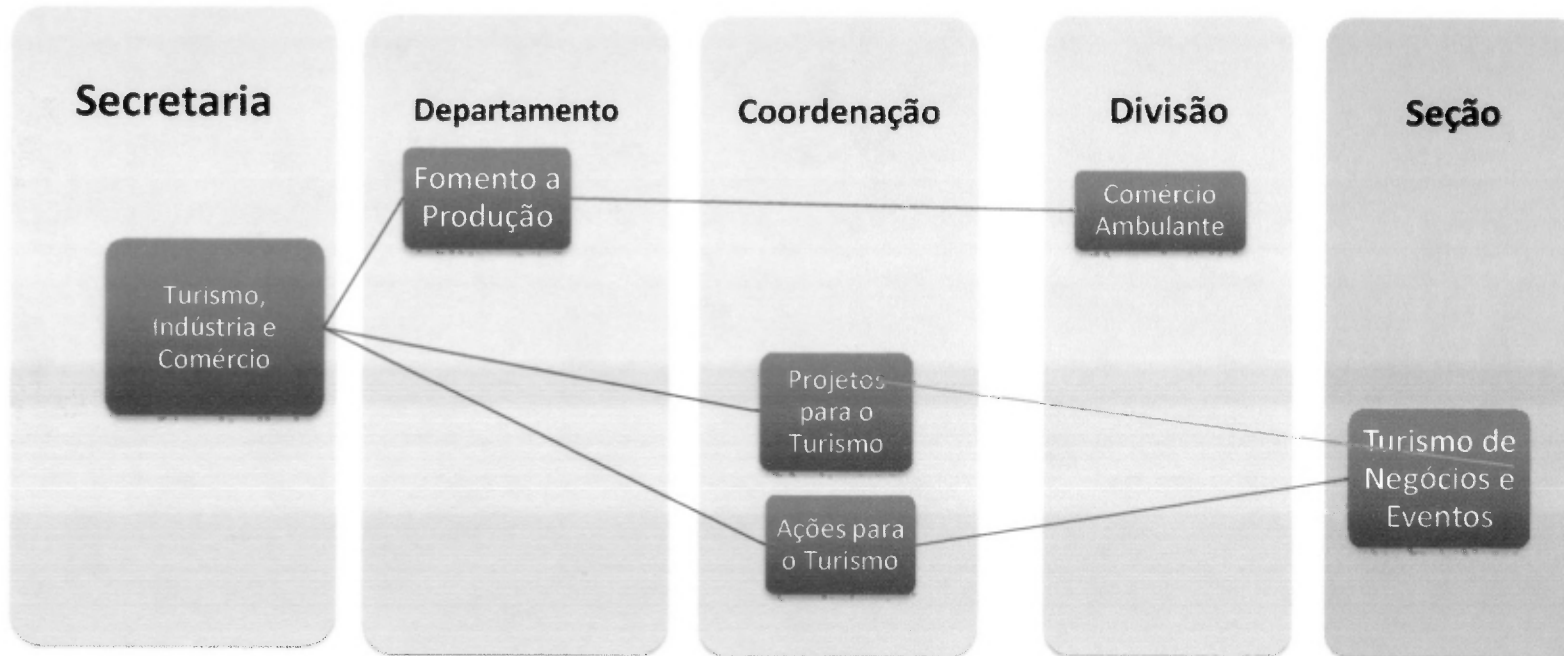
Secretaria

Departamento

Coordenação

Divisão

Seção

Fomento a Produção

Comércio Ambulante

Turismo, Indústria e Comércio

Projetos para o Turismo

Turismo de Negócios e Eventos

Ações para o Turismo